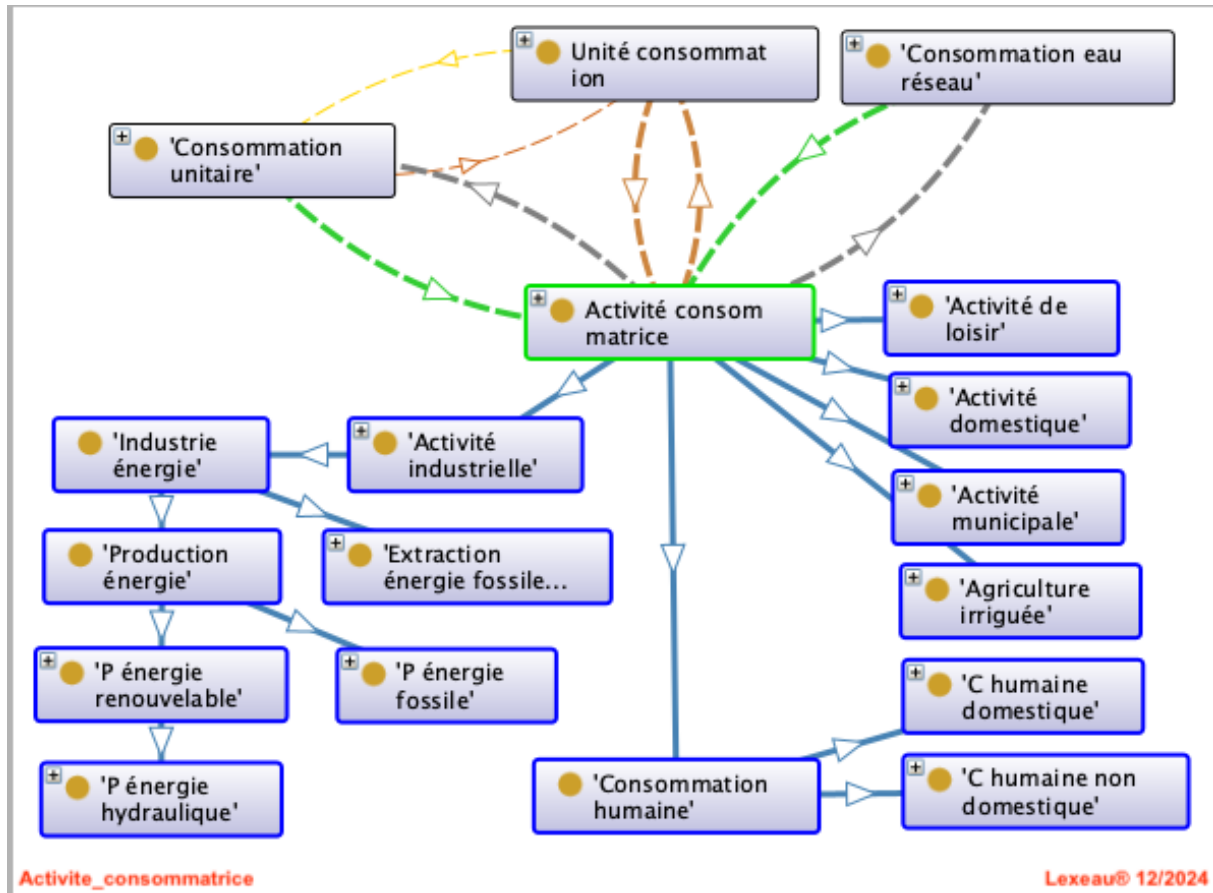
Unité consommation

'Consommation eau réseau'

'Consommation unitaire'

Activité consommatrice

'Activité de loisir'

'Activité domestique'

'Industrie énergie'

'Activité industrielle'

'Activité municipale'

'Production énergie'

'Extraction énergie fossile...

'Agriculture irriguée'

'P énergie renouvelable'

'P énergie fossile'

'C humaine domestique'

'P énergie hydraulique'

'Consommation humaine'

'C humaine non domestique'

Activite_consommatrice

Lexeau® 12/2024